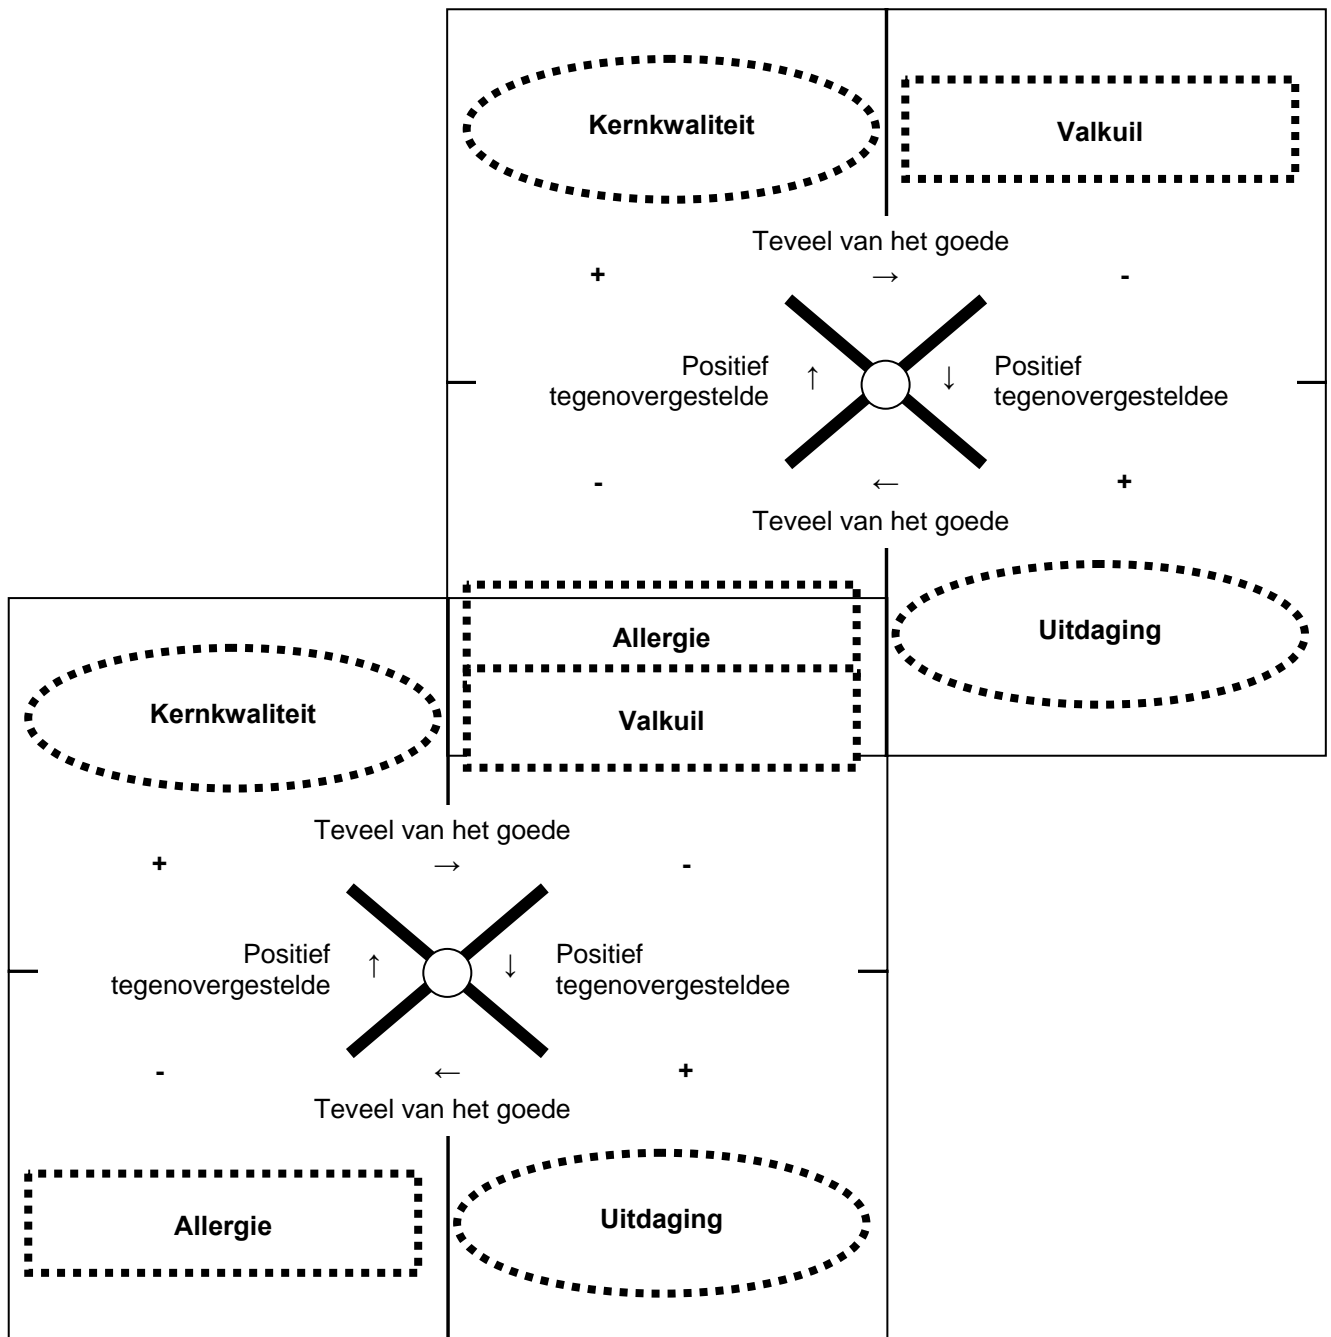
Kernkwaliteit

Valkuil

Teveel van het goede

+ → -

Positief tegenovergestelde ↑

↓ Positief tegenovergesteldee

- ← +

Teveel van het goede

Allergie

Uitdaging

Kernkwaliteit

Valkuil

Teveel van het goede

+ → -

Positief tegenovergestelde ↑

↓ Positief tegenovergesteldee

- ← +

Teveel van het goede

Allergie

Uitdaging